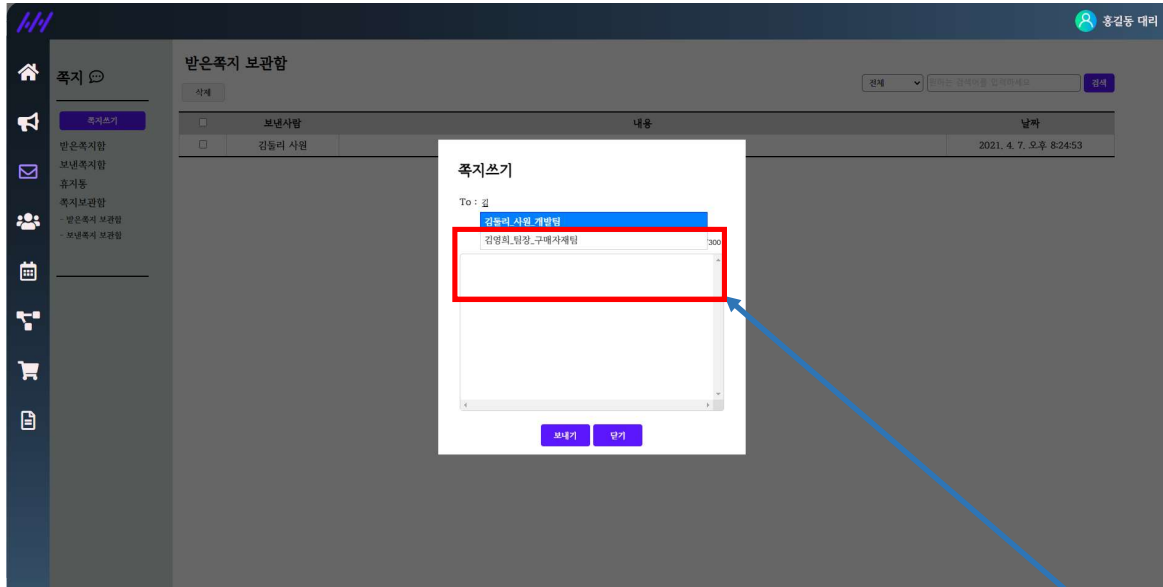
홍길동 대리

쪽지

쪽지쓰기

받은쪽지함
보낸쪽지함
휴지통
쪽지보관함
- 받은쪽지 보관함
- 보낸쪽지 보관함

받은쪽지 보관함

삭제

전체 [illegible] 검색

| | 보낸사람 | 내용 | 날짜 |
|---|---|---|---|
| | 김둘리 사원 | | 2021. 4. 7. 오후 8:24:53 |

쪽지쓰기

To : 김

김둘리_사원_개발팀
김영희_팀장_구매자재팀

300

보내기 닫기